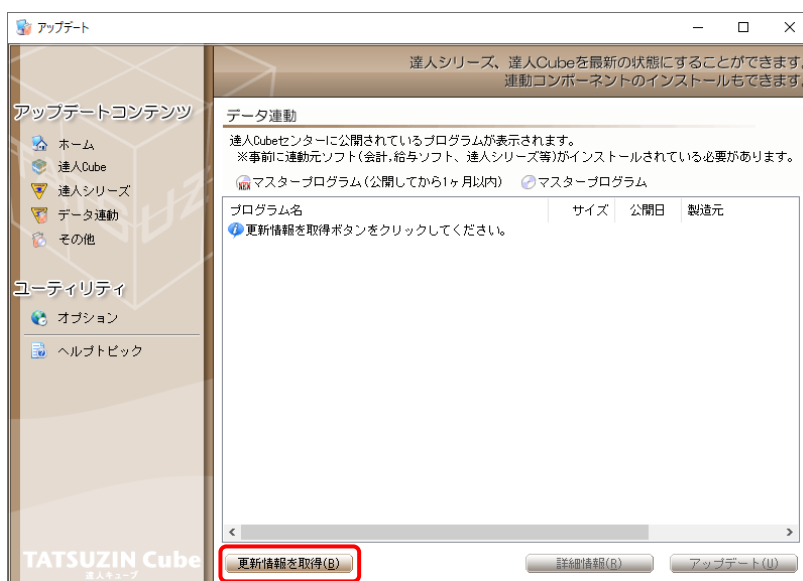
アップデート

達人シリーズ、達人Cubeを最新の状態にすることができます。
連動コンポーネントのインストールもできます。

アップデートコンテンツ
ホーム
達人Cube
達人シリーズ
データ連動
その他

ユーティリティ
オプション
ヘルプトピック

TATSUZIN Cube
達人キューブ

データ連動
達人Cubeセンターに公開されているプログラムが表示されます。
※事前に連動元ソフト(会計,給与ソフト、達人シリーズ等)がインストールされている必要があります。
NEW マスタープログラム(公開してから1ヶ月以内) マスタープログラム

| プログラム名 | サイズ | 公開日 | 製造元 |
|---|---|---|---|
| 更新情報を取得ボタンをクリックしてください。 | | | |

更新情報を取得(B)
詳細情報(R)
アップデート(U)